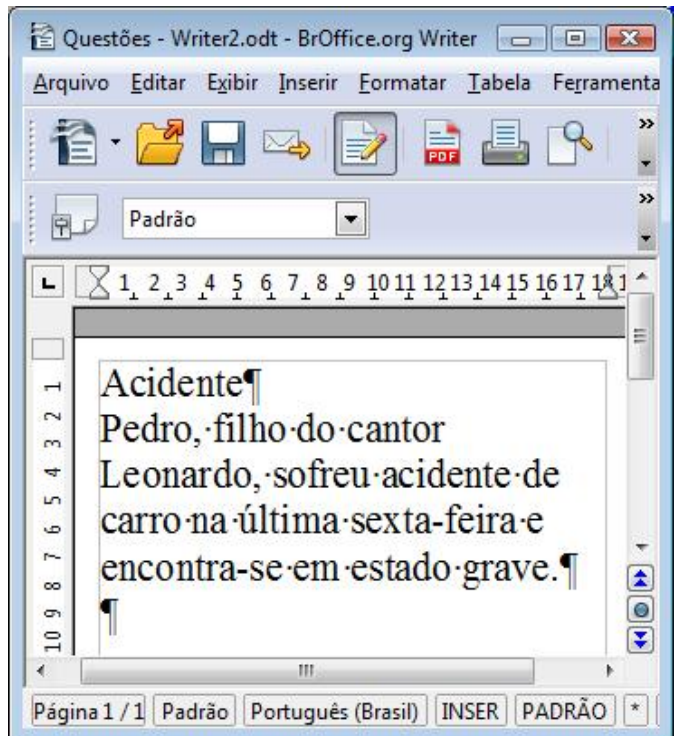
Questões - Writer2.odt - BrOffice.org Writer

Arquivo Editar Exibir Inserir Formatar Tabela Ferramenta

Padrão

1 2 3 4 5 6 7 8 9 10 11 12 13 14 15 16 17 18

1 2 3 4 5 6 7 8 9 10

Acidente¶
Pedro,·filho·do·cantor Leonardo,·sofreu·acidente·de carro·na·última·sexta-feira·e encontra-se·em·estado·grave.¶
¶

Página 1 / 1 | Padrão | Português (Brasil) | INSER | PADRÃO | *